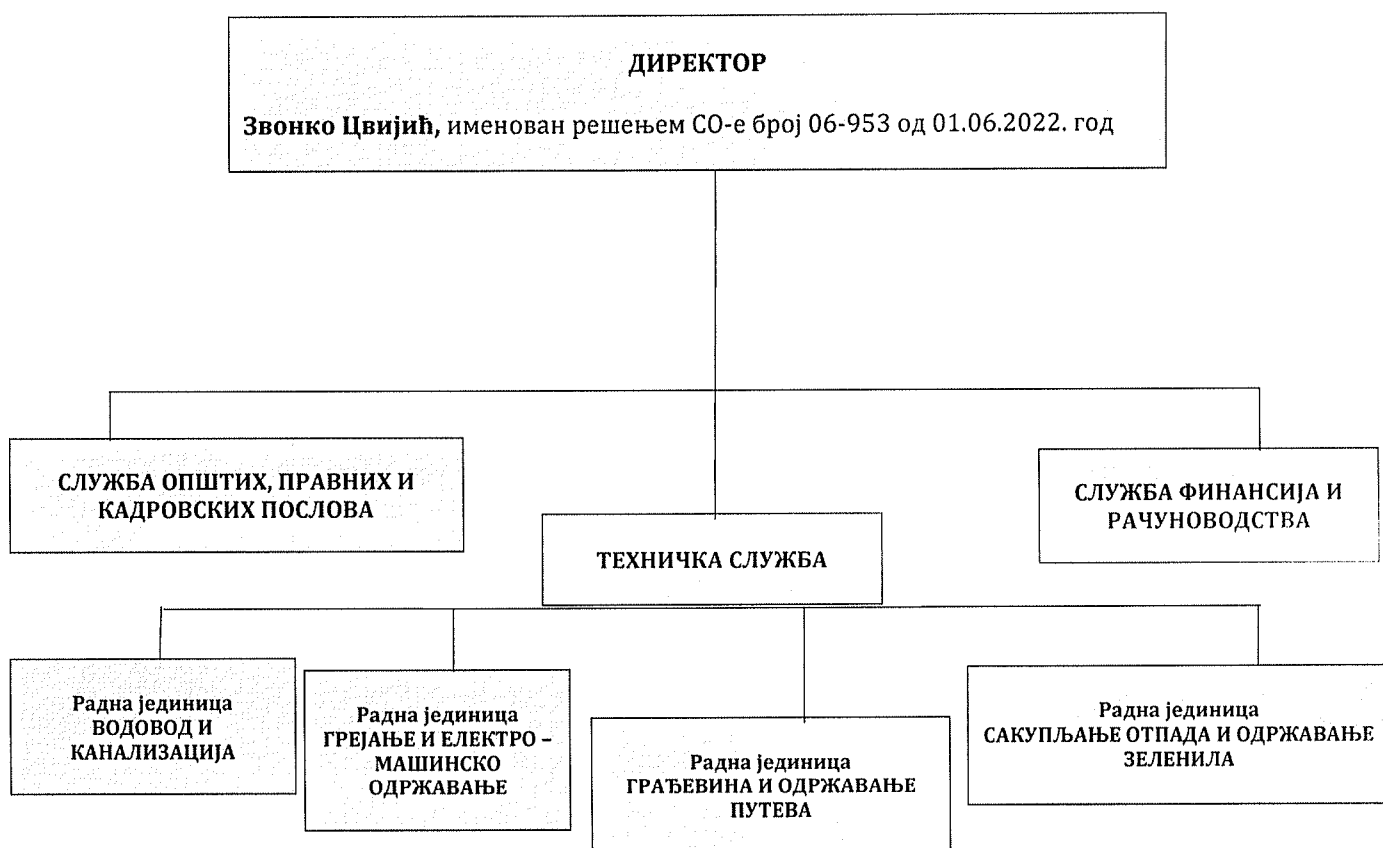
ДИРЕКТОР

**Звонко Цвијић**, именован решењем СО-е број 06-953 од 01.06.2022. год

СЛУЖБА ОПШТИХ, ПРАВНИХ И КАДРОВСКИХ ПОСЛОВА

ТЕХНИЧКА СЛУЖБА

СЛУЖБА ФИНАНСИЈА И РАЧУНОВОДСТВА

Радна јединица ВОДОВОД И КАНАЛИЗАЦИЈА

Радна јединица ГРЕЈАЊЕ И ЕЛЕКТРО – МАШИНСКО ОДРЖАВАЊЕ

Радна јединица ГРАЂЕВИНА И ОДРЖАВАЊЕ ПУТЕВА

Радна јединица САКУПЉАЊЕ ОТПАДА И ОДРЖАВАЊЕ ЗЕЛЕНИЛА